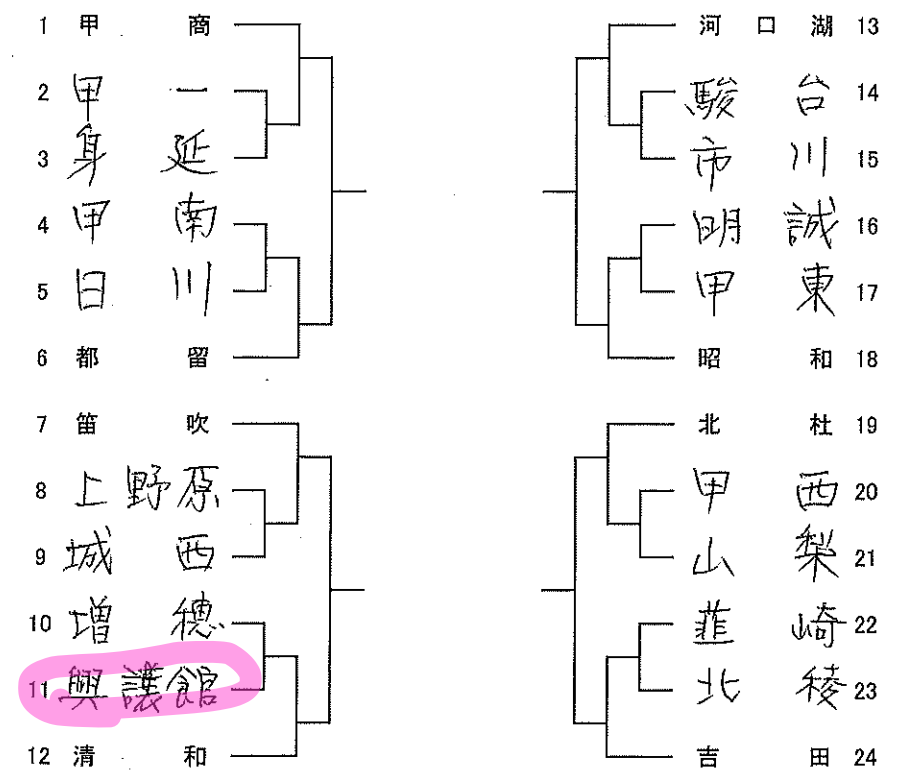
1 甲 商
2 甲 一
3 身 延
4 甲 南
5 日 川
6 都 留
7 笛 吹
8 上野原
9 城 西
10 増 穂
11 興譲館
12 清 和

河 口 湖 13
駿 台 14
市 川 15
明 誠 16
甲 東 17
昭 和 18
北 杜 19
甲 西 20
山 梨 21
韮 崎 22
北 稜 23
吉 田 24